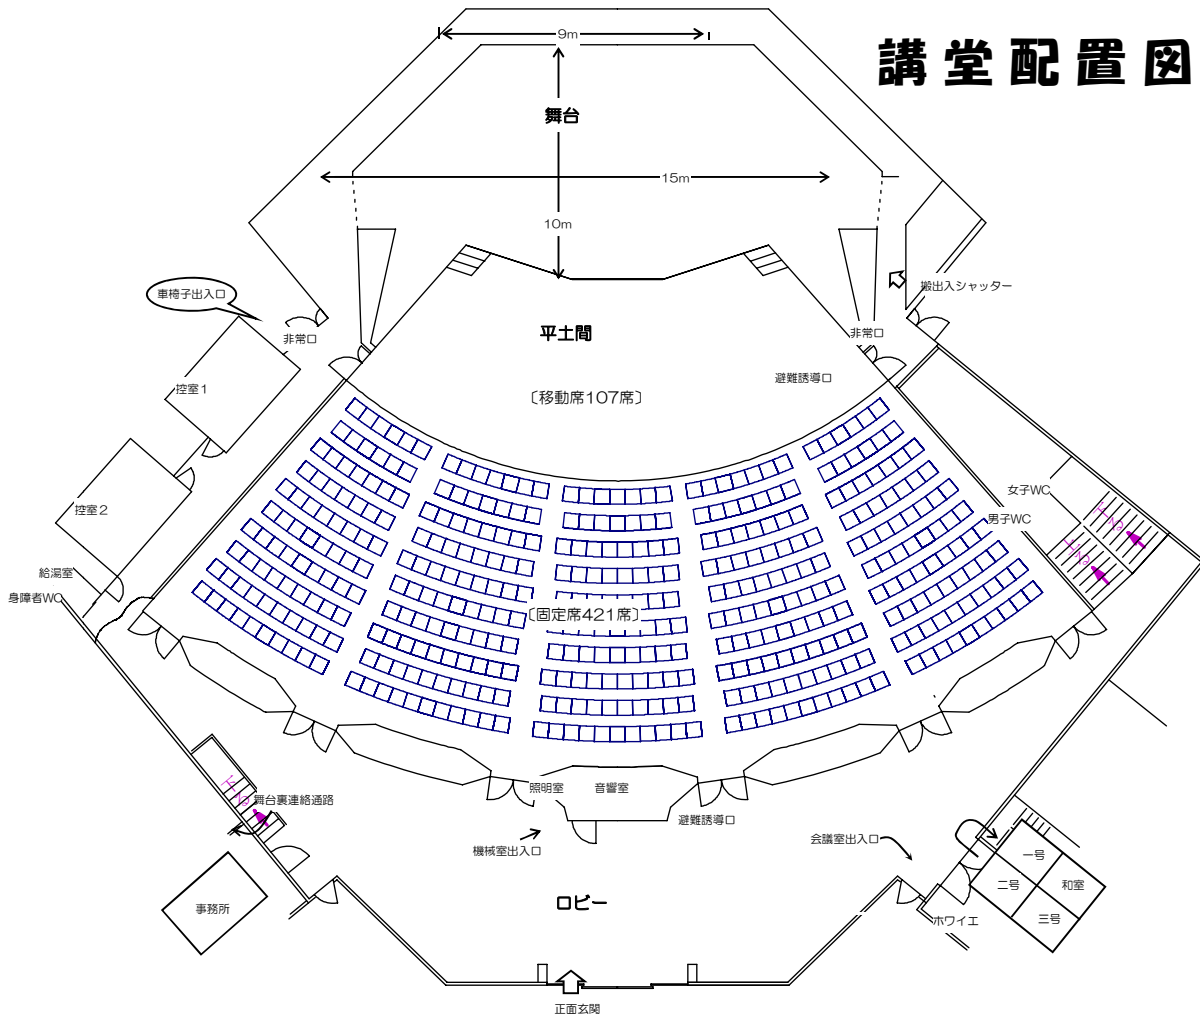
講堂配置図

9m

舞台

15m

10m

搬出入シャッター

車椅子出入口

非常口

平土間

非常口

控室1

避難誘導口

〔移動席107席〕

控室2

女子WC

男子WC

給湯室

身障者WC

〔固定席421席〕

舞台裏連絡通路

照明室

音響室

避難誘導口

機械室出入口

会議室出入口

一号

二号

和室

三号

事務所

ロビー

ホワイエ

正面玄関